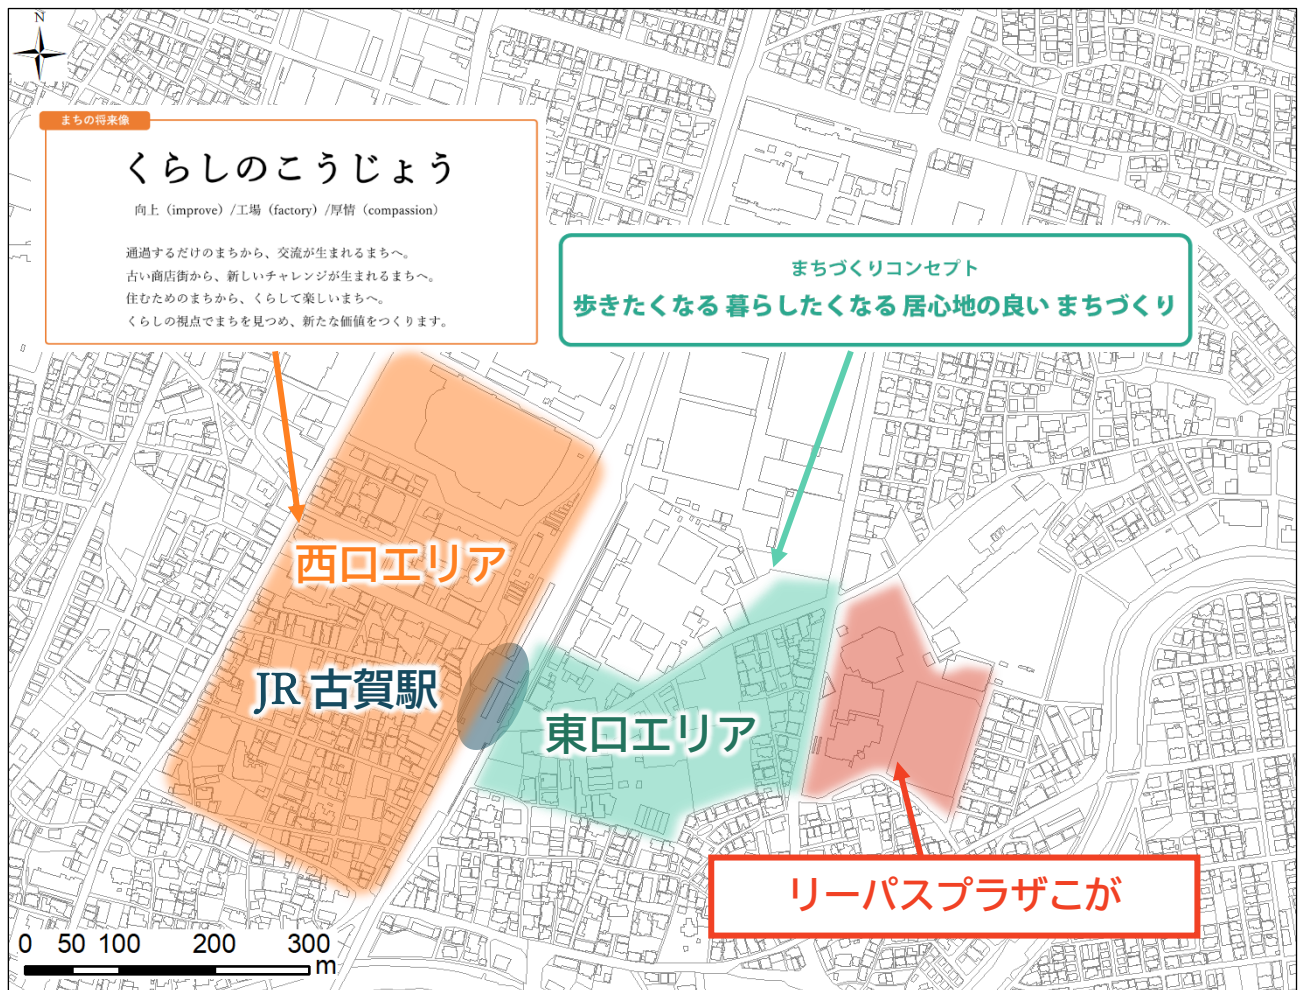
N

まちの将来像

くらしのこうじょう

向上（improve）/工場（factory）/厚情（compassion）

通過するだけのまちから、交流が生まれるまちへ。
古い商店街から、新しいチャレンジが生まれるまちへ。
住むためのまちから、くらして楽しいまちへ。
くらしの視点でまちを見つめ、新たな価値をつくります。

まちづくりコンセプト
歩きたくなる 暮らしたくなる 居心地の良い まちづくり

西口エリア

JR古賀駅

東口エリア

リーパスプラザこが

0 50 100 200 300 m